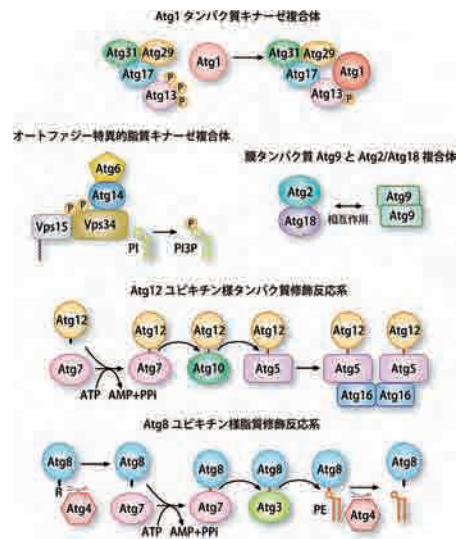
Atg1 タンパク質キナーゼ複合体

Atg31 Atg29 Atg17 P P Atg13 Atg1 Atg31 Atg29 Atg17 Atg1 Atg13 P

オートファジー特異的脂質キナーゼ複合体

Atg6 Atg14 P P Vps34 Vps15 PI PI3P P

膜タンパク質 Atg9 と Atg2/Atg18 複合体

Atg2 Atg18 相互作用 Atg9 Atg9

Atg12 ユビキチン様タンパク質修飾反応系

Atg12 Atg7 ATP AMP+PPi Atg12 Atg7 Atg12 Atg10 Atg12 Atg5 Atg12 Atg5 Atg16 Atg12 Atg5 Atg16

Atg8 ユビキチン様脂質修飾反応系

Atg8 R Atg4 Atg8 Atg7 ATP AMP+PPi Atg8 Atg7 Atg8 Atg3 Atg8 PE Atg4 Atg8